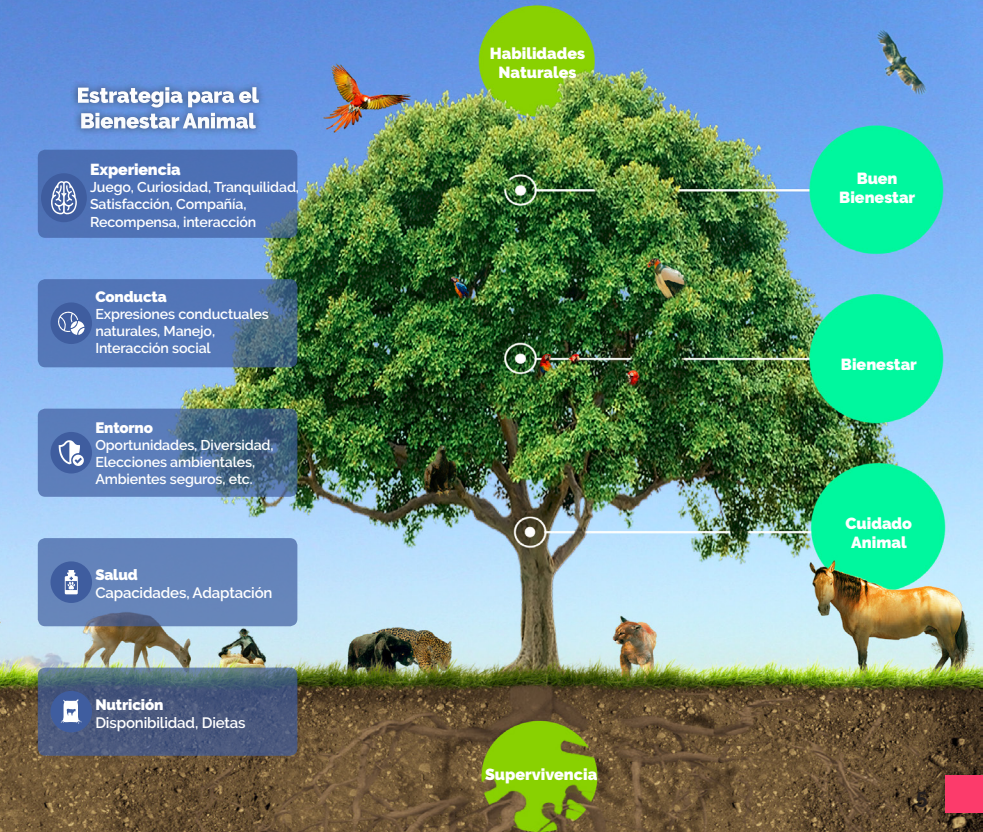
Habilidades Naturales

Estrategia para el Bienestar Animal

Experiencia
Juego, Curiosidad, Tranquilidad, Satisfacción, Compañía, Recompensa, interacción

Conducta
Expresiones conductuales naturales, Manejo, Interacción social

Entorno
Oportunidades, Diversidad, Elecciones ambientales, Ambientes seguros, etc.

Salud
Capacidades, Adaptación

Nutrición
Disponibilidad, Dietas

Buen Bienestar

Bienestar

Cuidado Animal

Supervivencia